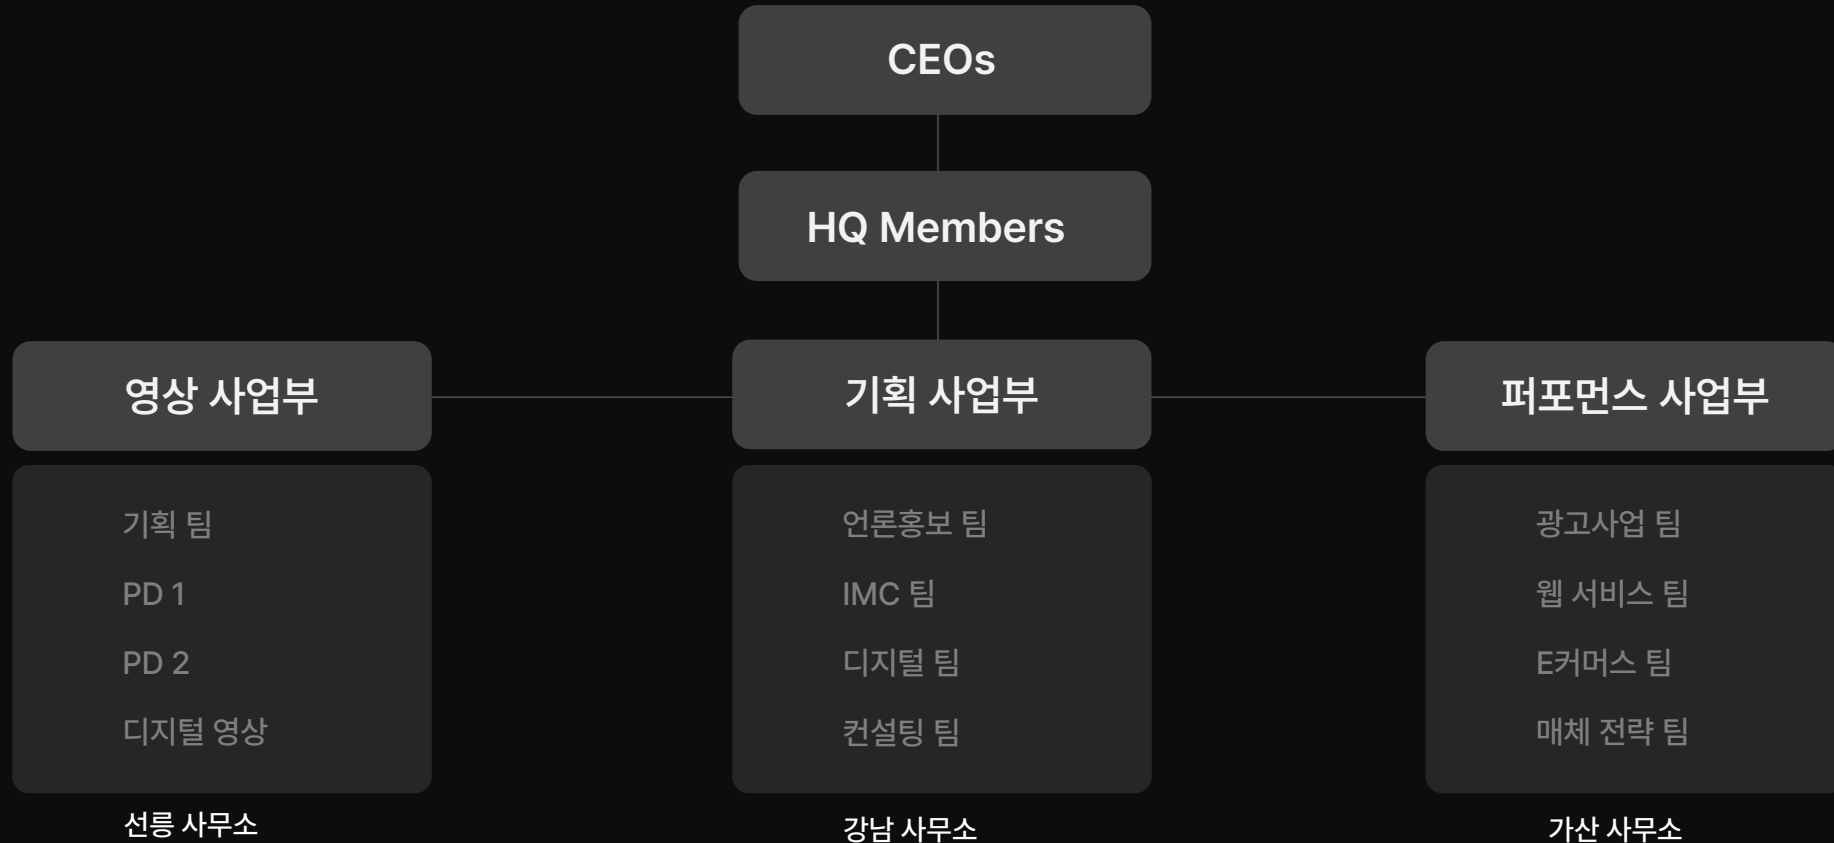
CEOs

HQ Members

영상 사업부

기획 팀

PD 1

PD 2

디지털 영상

선릉 사무소

기획 사업부

언론홍보 팀

IMC 팀

디지털 팀

컨설팅 팀

강남 사무소

퍼포먼스 사업부

광고사업 팀

웹 서비스 팀

E커머스 팀

매체 전략 팀

가산 사무소